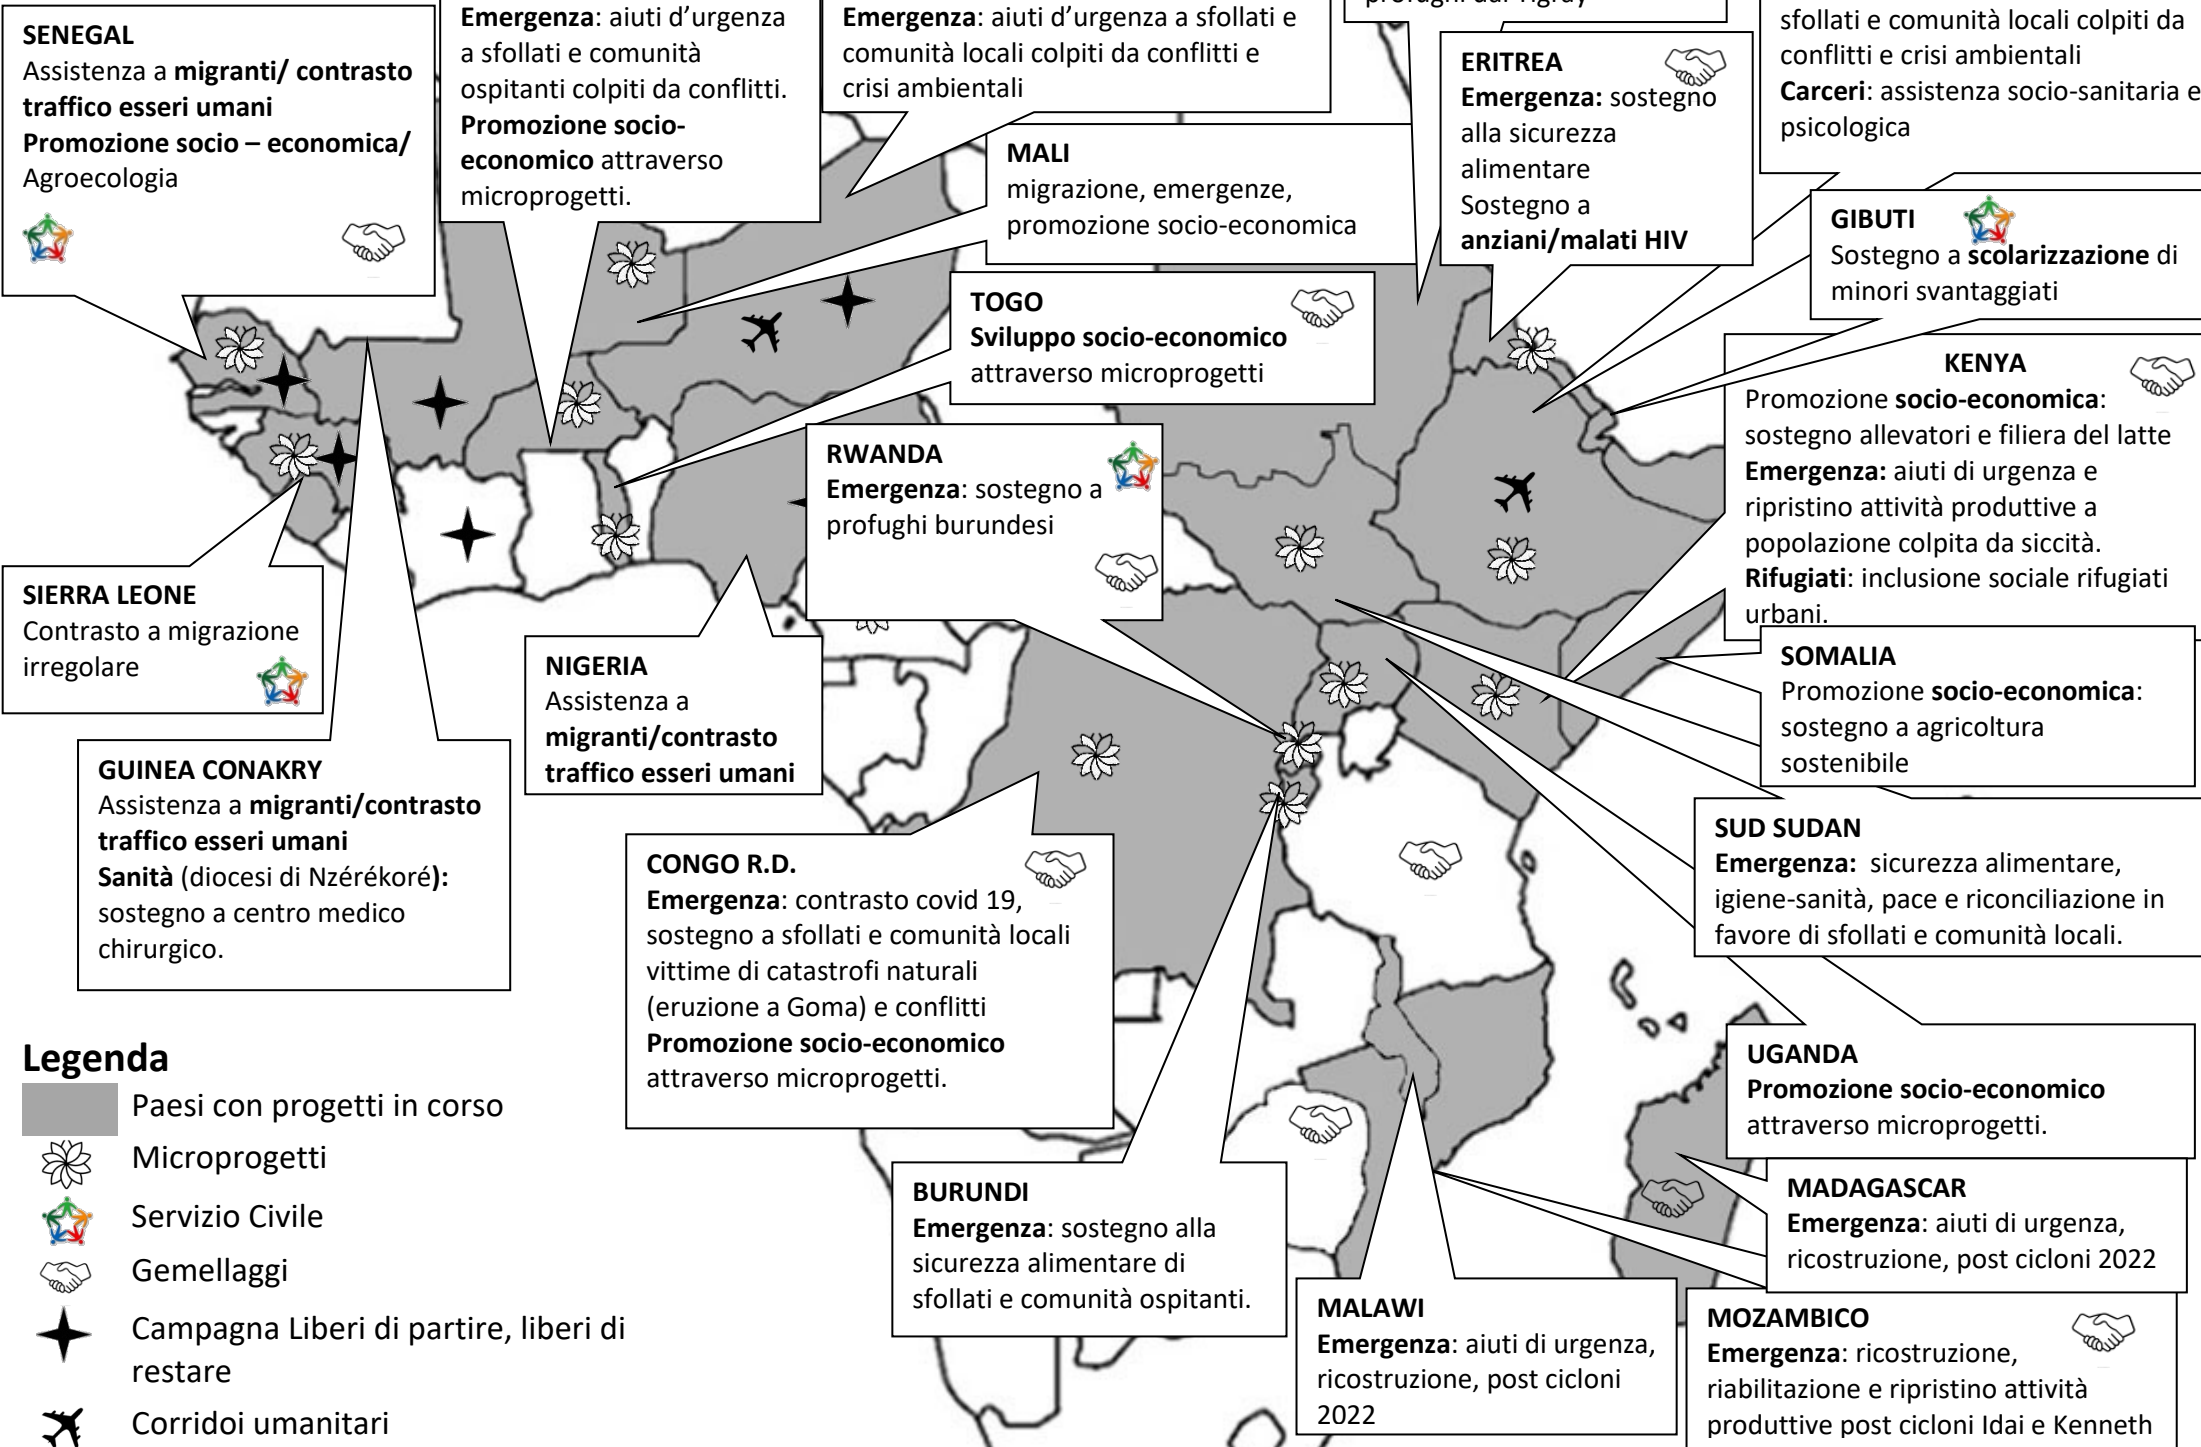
SENEGAL
Assistenza a **migranti/ contrasto traffico esseri umani**
**Promozione socio – economica/** Agroecologia

**Emergenza**: aiuti d'urgenza a sfollati e comunità ospitanti colpiti da conflitti.
**Promozione socio-economico** attraverso microprogetti.

**Emergenza**: aiuti d'urgenza a sfollati e comunità locali colpiti da conflitti e crisi ambientali

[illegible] profughi dal Tigray

sfollati e comunità locali colpiti da conflitti e crisi ambientali
**Carceri**: assistenza socio-sanitaria e psicologica

ERITREA
**Emergenza:** sostegno alla sicurezza alimentare
Sostegno a **anziani/malati HIV**

MALI
migrazione, emergenze, promozione socio-economica

GIBUTI
Sostegno a **scolarizzazione** di minori svantaggiati

TOGO
**Sviluppo socio-economico** attraverso microprogetti

KENYA
Promozione **socio-economica**: sostegno allevatori e filiera del latte
**Emergenza:** aiuti di urgenza e ripristino attività produttive a popolazione colpita da siccità.
**Rifugiati**: inclusione sociale rifugiati urbani.

RWANDA
**Emergenza**: sostegno a profughi burundesi

SIERRA LEONE
Contrasto a migrazione irregolare

NIGERIA
Assistenza a **migranti/contrasto traffico esseri umani**

SOMALIA
Promozione **socio-economica**: sostegno a agricoltura sostenibile

GUINEA CONAKRY
Assistenza a **migranti/contrasto traffico esseri umani**
**Sanità** (diocesi di Nzérékoré**):** sostegno a centro medico chirurgico.

CONGO R.D.
**Emergenza**: contrasto covid 19, sostegno a sfollati e comunità locali vittime di catastrofi naturali (eruzione a Goma) e conflitti
**Promozione socio-economico** attraverso microprogetti.

SUD SUDAN
**Emergenza:** sicurezza alimentare, igiene-sanità, pace e riconciliazione in favore di sfollati e comunità locali.

UGANDA
**Promozione socio-economico** attraverso microprogetti.

**Legenda**
Paesi con progetti in corso
Microprogetti
Servizio Civile
Gemellaggi
Campagna Liberi di partire, liberi di restare
Corridoi umanitari

BURUNDI
**Emergenza**: sostegno alla sicurezza alimentare di sfollati e comunità ospitanti.

MADAGASCAR
**Emergenza**: aiuti di urgenza, ricostruzione, post cicloni 2022

MALAWI
**Emergenza**: aiuti di urgenza, ricostruzione, post cicloni 2022

MOZAMBICO
**Emergenza**: ricostruzione, riabilitazione e ripristino attività produttive post cicloni Idai e Kenneth